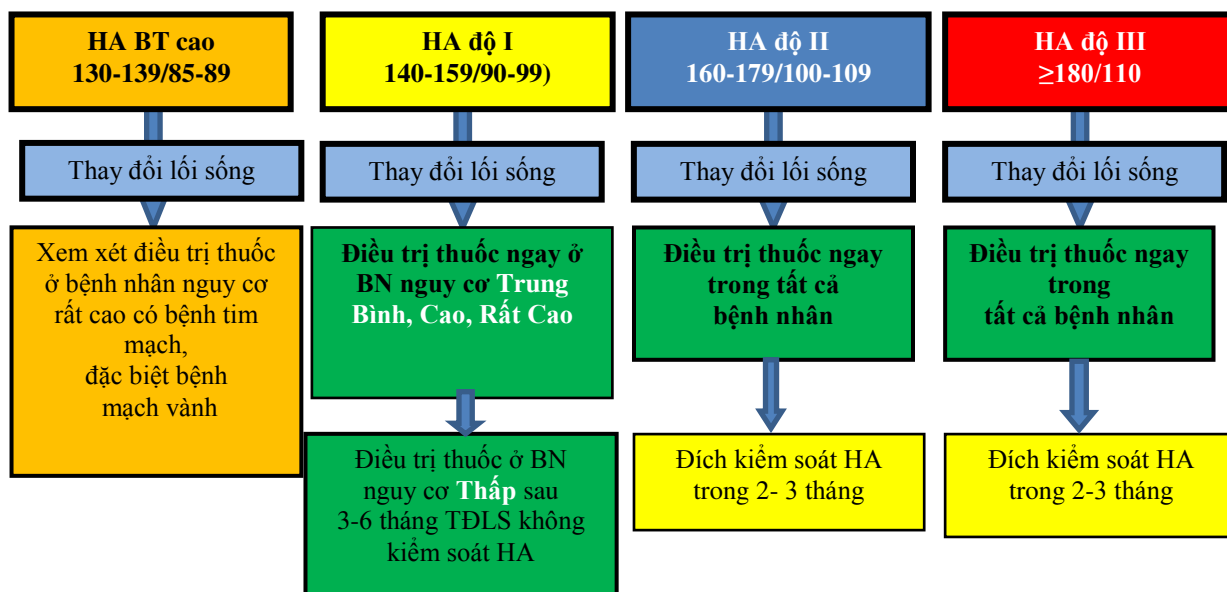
HA BT cao
130-139/85-89

Thay đổi lối sống

Xem xét điều trị thuốc ở bệnh nhân nguy cơ rất cao có bệnh tim mạch, đặc biệt bệnh mạch vành

HA độ I
140-159/90-99)

Thay đổi lối sống

Điều trị thuốc ngay ở BN nguy cơ Trung Bình, Cao, Rất Cao

Điều trị thuốc ở BN nguy cơ Thấp sau 3-6 tháng TĐLS không kiểm soát HA

HA độ II
160-179/100-109

Thay đổi lối sống

Điều trị thuốc ngay trong tất cả bệnh nhân

Đích kiểm soát HA trong 2- 3 tháng

HA độ III
≥180/110

Thay đổi lối sống

Điều trị thuốc ngay trong tất cả bệnh nhân

Đích kiểm soát HA trong 2-3 tháng